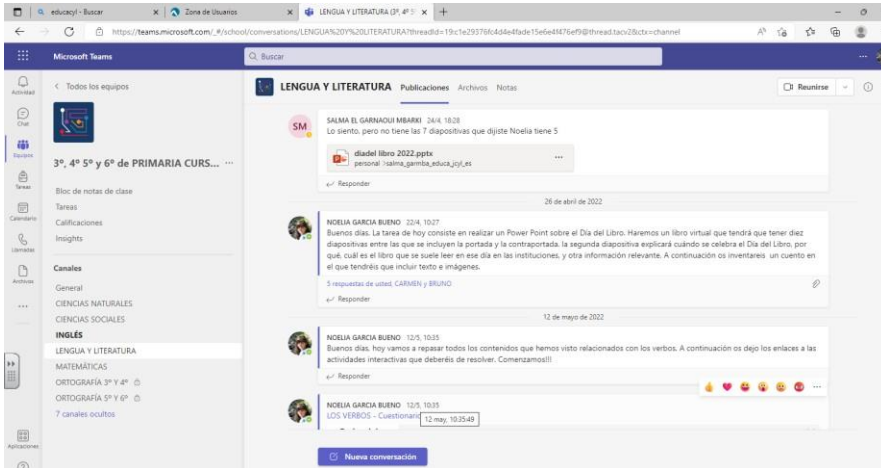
educacyl - Buscar
Zona de Usuarios
LENGUA Y LITERATURA (3º, 4º 5º
https://teams.microsoft.com/_#/school/conversations/LENGUA%20Y%20LITERATURA?threadId=19:c1e29376fc4d4e4fade15e6e4f476ef9@thread.tacv2&ctx=channel

Microsoft Teams
Buscar

Actividad
Chat
Equipos
Tareas
Calendario
Llamadas
Archivos
Aplicaciones

< Todos los equipos
3º, 4º 5º y 6º de PRIMARIA CURS... ···
Bloc de notas de clase
Tareas
Calificaciones
Insights
Canales
General
CIENCIAS NATURALES
CIENCIAS SOCIALES
INGLÉS
LENGUA Y LITERATURA
MATEMÁTICAS
ORTOGRAFÍA 3º Y 4º
ORTOGRAFÍA 5º Y 6º
7 canales ocultos

LENGUA Y LITERATURA Publicaciones Archivos Notas
Reunirse

SM
SALMA EL GARNAOUI MBARKI 24/4, 18:28
Lo siento, pero no tiene las 7 diapositivas que dijiste Noelia tiene 5
diadel libro 2022.pptx
personal > salma_garnba_educa_jcyl_es
Responder

26 de abril de 2022

NOELIA GARCIA BUENO 22/4, 10:27
Buenos días. La tarea de hoy consiste en realizar un Power Point sobre el Día del Libro. Haremos un libro virtual que tendrá que tener diez diapositivas entre las que se incluyen la portada y la contraportada. la segunda diapositiva explicará cuándo se celebra el Día del Libro, por qué, cuál es el libro que se suele leer en ese día en las instituciones, y otra información relevante. A continuación os inventareis un cuento en el que tendréis que incluir texto e imágenes.
5 respuestas de usted, CARMEN y BRUNO
Responder

12 de mayo de 2022

NOELIA GARCIA BUENO 12/5, 10:35
Buenos días, hoy vamos a repasar todos los contenidos que hemos visto relacionados con los verbos. A continuación os dejo los enlaces a las actividades interactivas que deberéis de resolver. Comenzamos!!!
Responder

NOELIA GARCIA BUENO 12/5, 10:35
LOS VERBOS - Cuestionario
12 may, 10:35:49

Nueva conversación